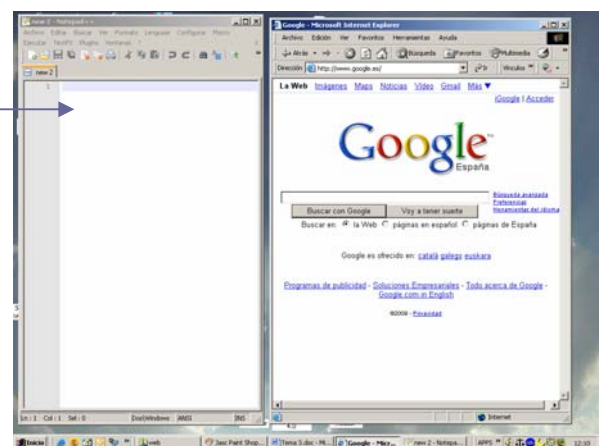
*new 2 - Notepad++

Archivo Editar Buscar Ver Formato Lenguaje Configuración Macro Ejecutar TextFX Plugins Ventanas ?

new 2

1

Ln : 1 Col : 1 Sel : 0 Dos\Windows ANSI INS

Google - Microsoft Internet Explorer

Archivo Edición Ver Favoritos Herramientas Ayuda

Atrás Búsqueda Favoritos Multimedia

Dirección http://www.google.es/ Ir Vínculos

La Web Imágenes Maps Noticias Vídeo Gmail Más ▼

iGoogle | Acceder

Google España

Búsqueda avanzada
Preferencias
Herramientas del idioma

Buscar con Google Voy a tener suerte

Buscar en: la Web páginas en español páginas de España

Google es ofrecido en: català galego euskara

Programas de publicidad - Soluciones Empresariales - Todo acerca de Google - Google.com in English

©2008 - Privacidad

Internet

Inicio web Jasc Paint Shop... Tema 3.doc - Mi... Google - Micr... new 2 - Notepa... APPS 12:10